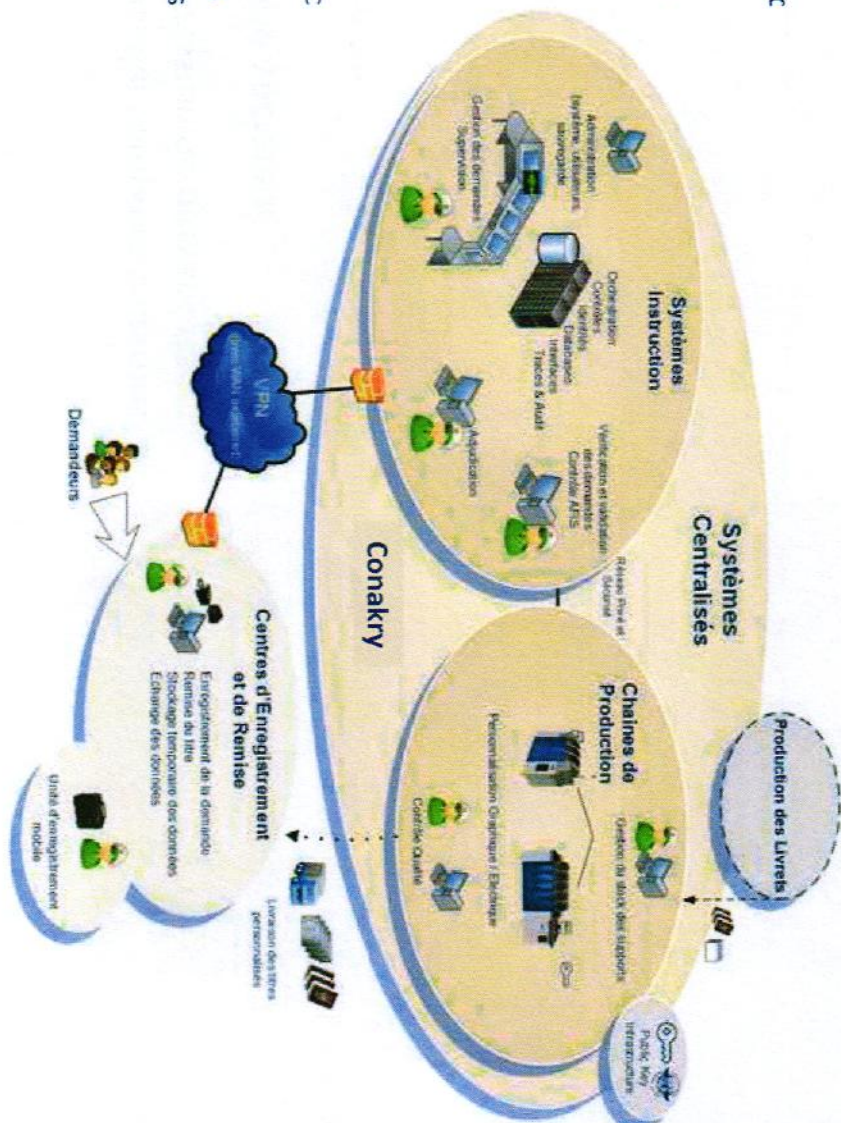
Systèmes Centralisés

Systèmes Instruction

Administration (système, utilisateurs, sauvegarde)

Gestion des demandes Supervision

Orchestration Contrôles Identités Database Interfaces Traces & Audit

Vérification et validation des demandes Contrôle AFIS

Acquisition

VPN

Réseau Privé et Sécurisé

Conakry

Chaînes de Production

Gestion du stock des supports

Personnalisation Graphique / Electrique

Contrôle Qualité

Production des Livrets

Public Key Infrastructure

Livraison des titres personnalisés

Centres d'Enregistrement et de Remise

Enregistrement de la demande
Remise du titre
Stockage temporaire des données
Echange des données

Unité d'enregistrement mobile

Demandeurs